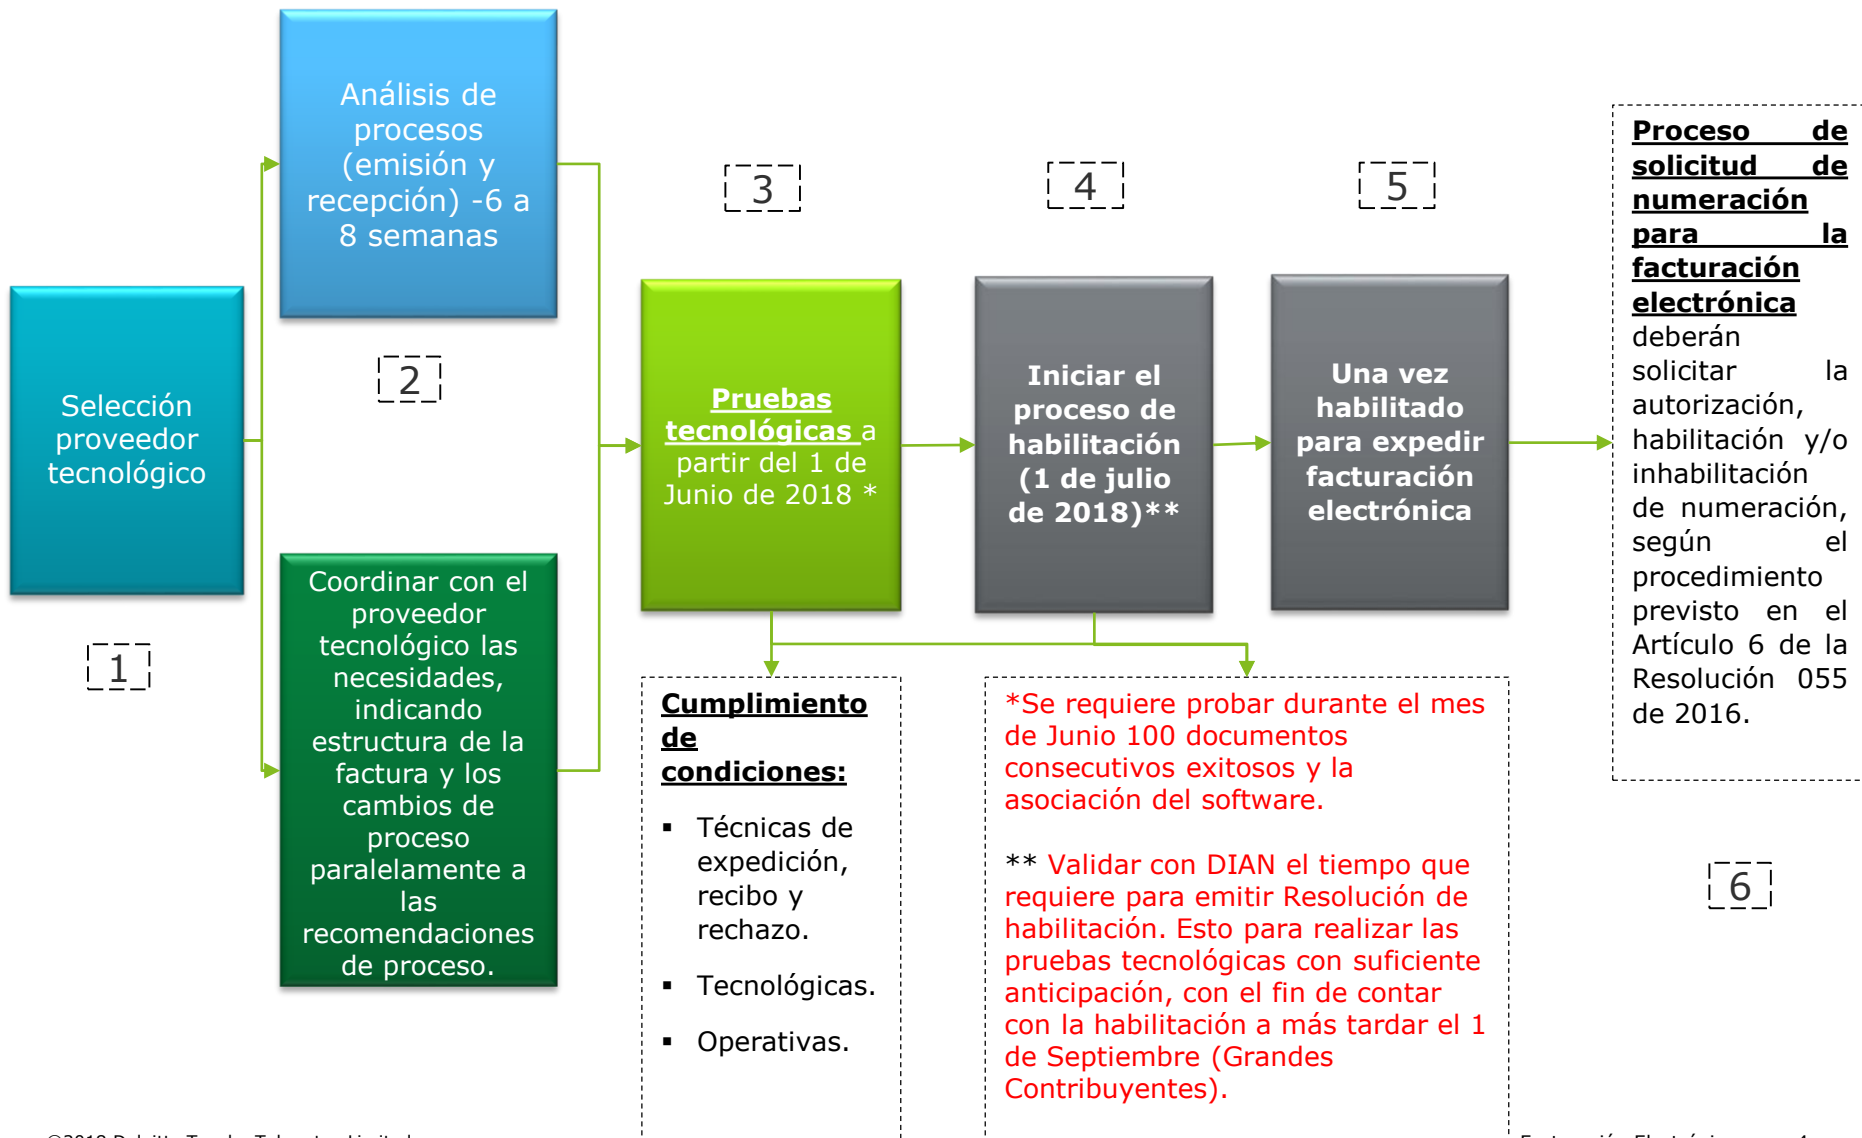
Selección proveedor tecnológico

1

Análisis de procesos (emisión y recepción) -6 a 8 semanas

2

Coordinar con el proveedor tecnológico las necesidades, indicando estructura de la factura y los cambios de proceso paralelamente a las recomendaciones de proceso.

3

**Pruebas tecnológicas** a partir del 1 de Junio de 2018 *

4

Iniciar el proceso de habilitación (1 de julio de 2018)**

5

Una vez habilitado para expedir facturación electrónica

**Proceso de solicitud de numeración para la facturación electrónica** deberán solicitar la autorización, habilitación y/o inhabilitación de numeración, según el procedimiento previsto en el Artículo 6 de la Resolución 055 de 2016.

6

**Cumplimiento de condiciones:**

▪ Técnicas de expedición, recibo y rechazo.

▪ Tecnológicas.

▪ Operativas.

*Se requiere probar durante el mes de Junio 100 documentos consecutivos exitosos y la asociación del software.

** Validar con DIAN el tiempo que requiere para emitir Resolución de habilitación. Esto para realizar las pruebas tecnológicas con suficiente anticipación, con el fin de contar con la habilitación a más tardar el 1 de Septiembre (Grandes Contribuyentes).

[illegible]

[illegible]